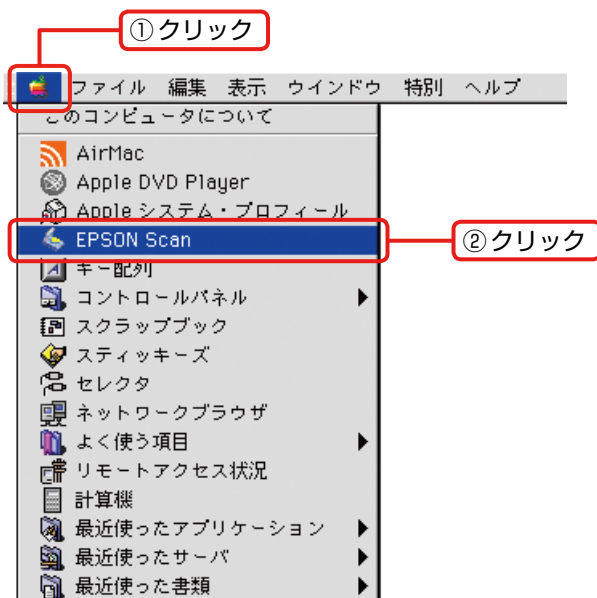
①クリック

ファイル 編集 表示 ウインドウ 特別 ヘルプ

このコンピュータについて

AirMac
Apple DVD Player
Apple システム・プロフィール
EPSON Scan
キー配列
コントロールパネル
スクラップブック
スティッキーズ
セレクタ
ネットワークブラウザ
よく使う項目
リモートアクセス状況
計算機
最近使ったアプリケーション
最近使ったサーバ
最近使った書類

②クリック